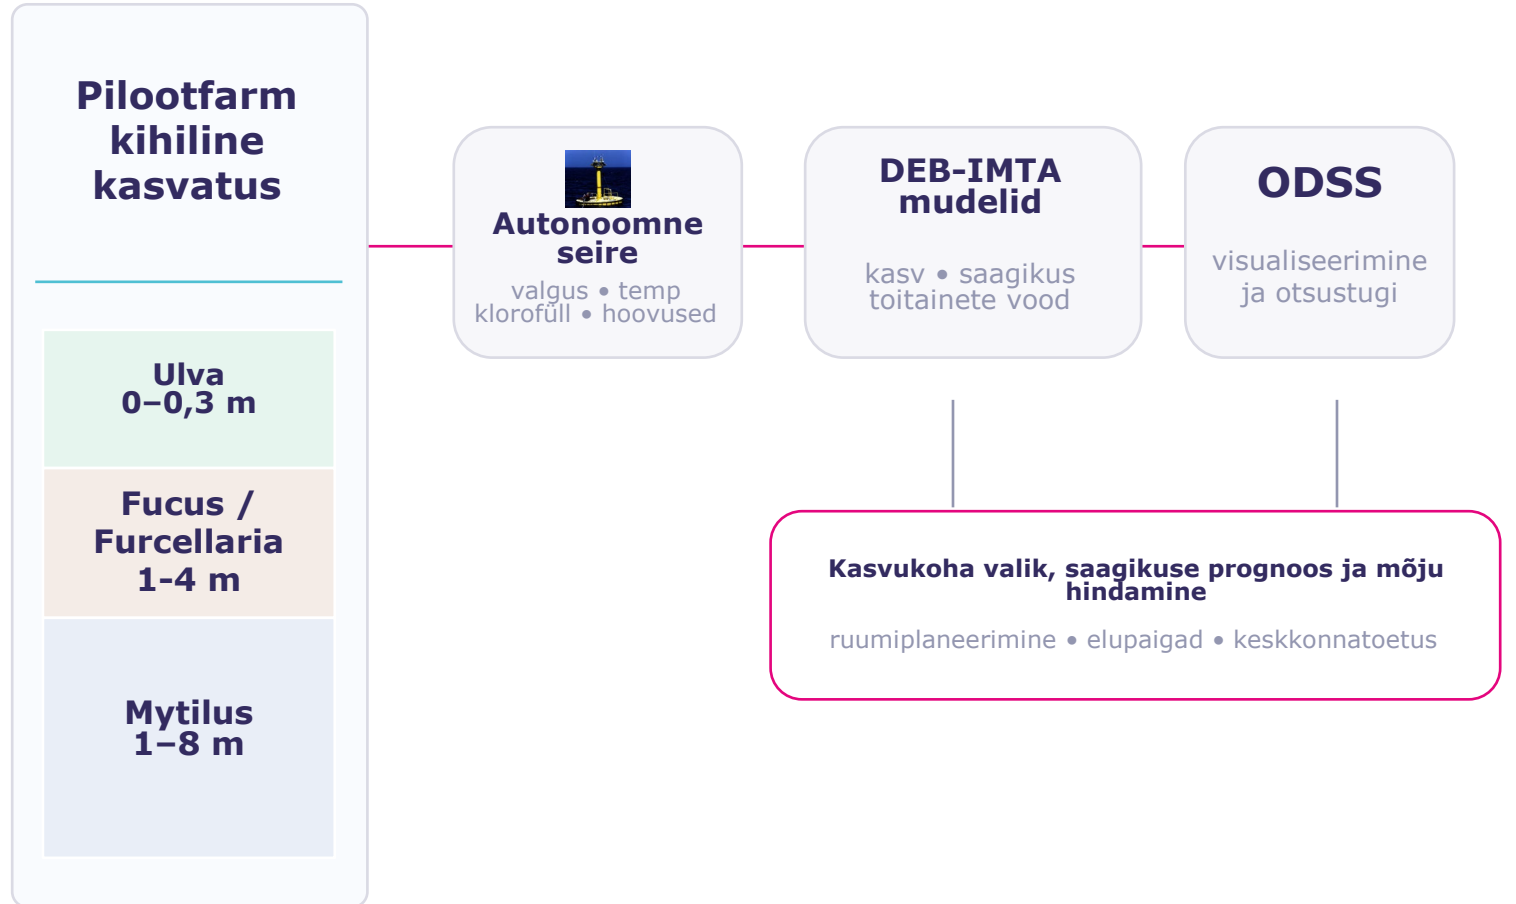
Pilootfarm kihiline kasvatus

Ulva
0–0,3 m

Fucus / Furcellaria
1-4 m

Mytilus
1–8 m

Autonoomne seire
valgus • temp
klorofüll • hoovused

DEB-IMTA mudelid
kasv • saagikus
toitainete vood

ODSS
visualiseerimine
ja otsustugi

Kasvukoha valik, saagikuse prognoos ja mõju hindamine
ruumiplaneerimine • elupaigad • keskkonnatoetus